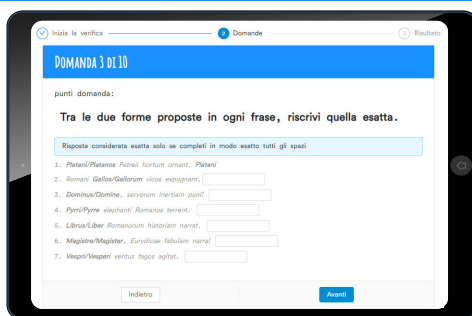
Inizia la verifica
2 Domande
3 Risultato

Domanda 3 di 10

punti domanda:

Tra le due forme proposte in ogni frase, riscrivi quella esatta.

Risposta considerata esatta solo se completi in modo esatto tutti gli spazi

1. Platani/Platanos Petreii hortum ornant. Platani
2. Romani Gallos/Gallorum vicos expugnant.
3. Dominus/Domine, servorum inertiam punit
4. Pyrri/Pyrre elephanti Romanos terrent.
5. Librus/Liber Romanorum historiam narrat.
6. Magistre/Magister, Eurydicae fabulam narra!
7. Vespri/Vesperi ventus fagos agitat.

Indietro
Avanti